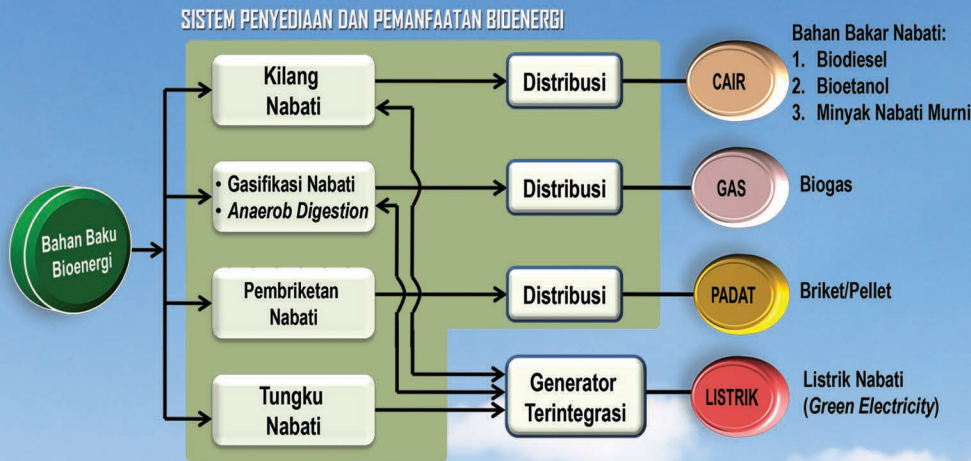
SISTEM PENYEDIAAN DAN PEMANFAATAN BIOENERGI

Bahan Baku Bioenergi

Kilang Nabati

• Gasifikasi Nabati
• *Anaerob Digestion*

Pembriketan Nabati

Tungku Nabati

Distribusi

Distribusi

Distribusi

Generator Terintegrasi

CAIR

GAS

PADAT

LISTRIK

Bahan Bakar Nabati:
1. Biodiesel
2. Bioetanol
3. Minyak Nabati Murni

Biogas

Briket/Pellet

Listrik Nabati (*Green Electricity*)